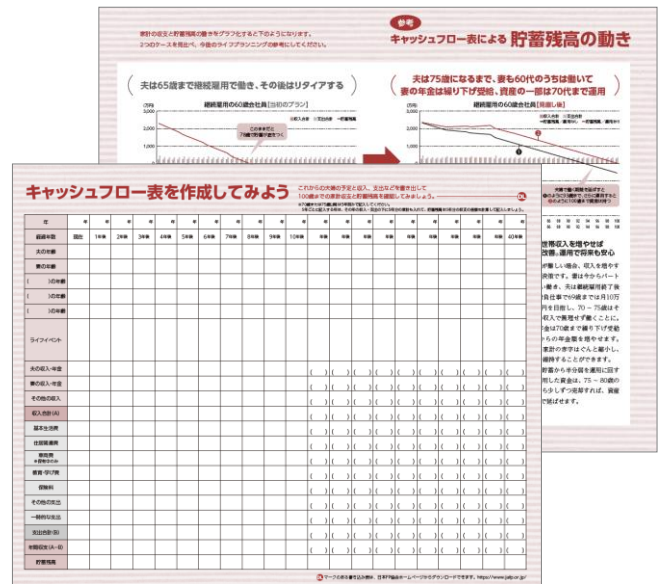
参考
キャッシュフロー表による 貯蓄残高の動き

家計の収支と貯蓄残高の動きをグラフ化すると下のようになります。
2つのケースを見比べ、今後のライフプランニングの参考にしてください。

夫は65歳まで継続雇用で働き、その後はリタイアする

継続雇用の60歳会社員[当初のプラン]

夫は75歳になるまで、妻も60代のうちは働いて
妻の年金は繰り下げ受給、資産の一部は70代まで運用

継続雇用の60歳会社員[見直し後]

キャッシュフロー表を作成してみよう

これからの大きな予定と収入、支出などを書き出して
10歳ごとの家計収支と貯蓄残高を確認してみましょう。

| 年 | | | | | | | | | | | | | | | | | | | | | |
|---|---|---|---|---|---|---|---|---|---|---|---|---|---|---|---|---|---|---|---|---|---|
| 経過年数 | 現在 | 1年後 | 2年後 | 3年後 | 4年後 | 5年後 | 6年後 | 7年後 | 8年後 | 9年後 | 10年後 | | | | | | | | | | 40年後 |
| 夫の年齢 | | | | | | | | | | | | | | | | | | | | | |
| 妻の年齢 | | | | | | | | | | | | | | | | | | | | | |
| ( )の年齢 | | | | | | | | | | | | | | | | | | | | | |
| ( )の年齢 | | | | | | | | | | | | | | | | | | | | | |
| ( )の年齢 | | | | | | | | | | | | | | | | | | | | | |
| ライフイベント | | | | | | | | | | | | | | | | | | | | | |
| 夫の収入・年金 | | | | | | | | | | | | ( ) | ( ) | ( ) | ( ) | ( ) | ( ) | ( ) | ( ) | ( ) | ( ) |
| 妻の収入・年金 | | | | | | | | | | | | ( ) | ( ) | ( ) | ( ) | ( ) | ( ) | ( ) | ( ) | ( ) | ( ) |
| その他の収入 | | | | | | | | | | | | ( ) | ( ) | ( ) | ( ) | ( ) | ( ) | ( ) | ( ) | ( ) | ( ) |
| 収入合計(A) | | | | | | | | | | | | ( ) | ( ) | ( ) | ( ) | ( ) | ( ) | ( ) | ( ) | ( ) | ( ) |
| 基本生活費 | | | | | | | | | | | | ( ) | ( ) | ( ) | ( ) | ( ) | ( ) | ( ) | ( ) | ( ) | ( ) |
| 住居関連費 | | | | | | | | | | | | ( ) | ( ) | ( ) | ( ) | ( ) | ( ) | ( ) | ( ) | ( ) | ( ) |
| 車両費 | | | | | | | | | | | | ( ) | ( ) | ( ) | ( ) | ( ) | ( ) | ( ) | ( ) | ( ) | ( ) |
| 教育・学び費 | | | | | | | | | | | | ( ) | ( ) | ( ) | ( ) | ( ) | ( ) | ( ) | ( ) | ( ) | ( ) |
| 保険料 | | | | | | | | | | | | ( ) | ( ) | ( ) | ( ) | ( ) | ( ) | ( ) | ( ) | ( ) | ( ) |
| その他の支出 | | | | | | | | | | | | ( ) | ( ) | ( ) | ( ) | ( ) | ( ) | ( ) | ( ) | ( ) | ( ) |
| 一時的な支出 | | | | | | | | | | | | ( ) | ( ) | ( ) | ( ) | ( ) | ( ) | ( ) | ( ) | ( ) | ( ) |
| 支出合計(B) | | | | | | | | | | | | ( ) | ( ) | ( ) | ( ) | ( ) | ( ) | ( ) | ( ) | ( ) | ( ) |
| 年間収支(A−B) | | | | | | | | | | | | ( ) | ( ) | ( ) | ( ) | ( ) | ( ) | ( ) | ( ) | ( ) | ( ) |
| 貯蓄残高 | | | | | | | | | | | | ( ) | ( ) | ( ) | ( ) | ( ) | ( ) | ( ) | ( ) | ( ) | ( ) |

世帯収入を増やせば
改善。運用で将来も安心

が厳しい場合、収入を増やす
検討します。妻は今からパート
く働き、夫は継続雇用終了後
な仕事で69歳までは月10万
円を目指し、70～75歳は
収入で働き続けることに。
金は70歳まで繰り下げ受給
からの年金額を増やします。
家計の赤字はぐんと縮小し、
維持することができます。
貯蓄から余裕資金を運用に回す
用した資金は、75～80歳の
ちずつ取り崩すことで、資産
ば延ばせます。

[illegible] マークの表は書き込み欄から、日本FP協会ホームページからダウンロードできます。https://www.jafp.or.jp/